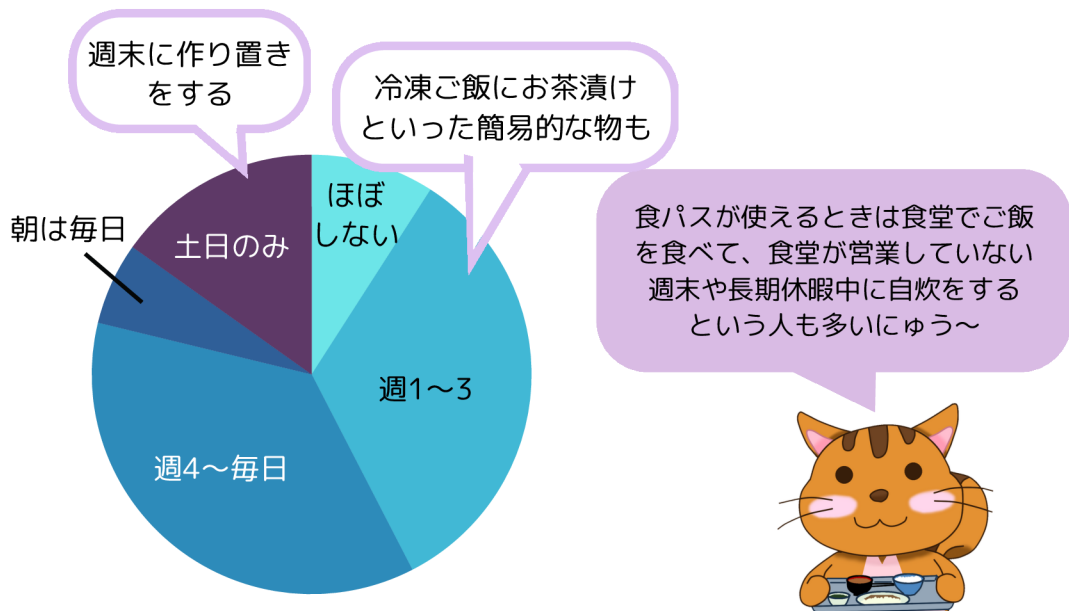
週末に作り置きをする

冷凍ご飯にお茶漬けといった簡易的な物も

朝は毎日

土日のみ

ほぼしない

週1〜3

週4〜毎日

食パスが使えるときは食堂でご飯を食べて、食堂が営業していない週末や長期休暇中に自炊をするという人も多いにゅう〜